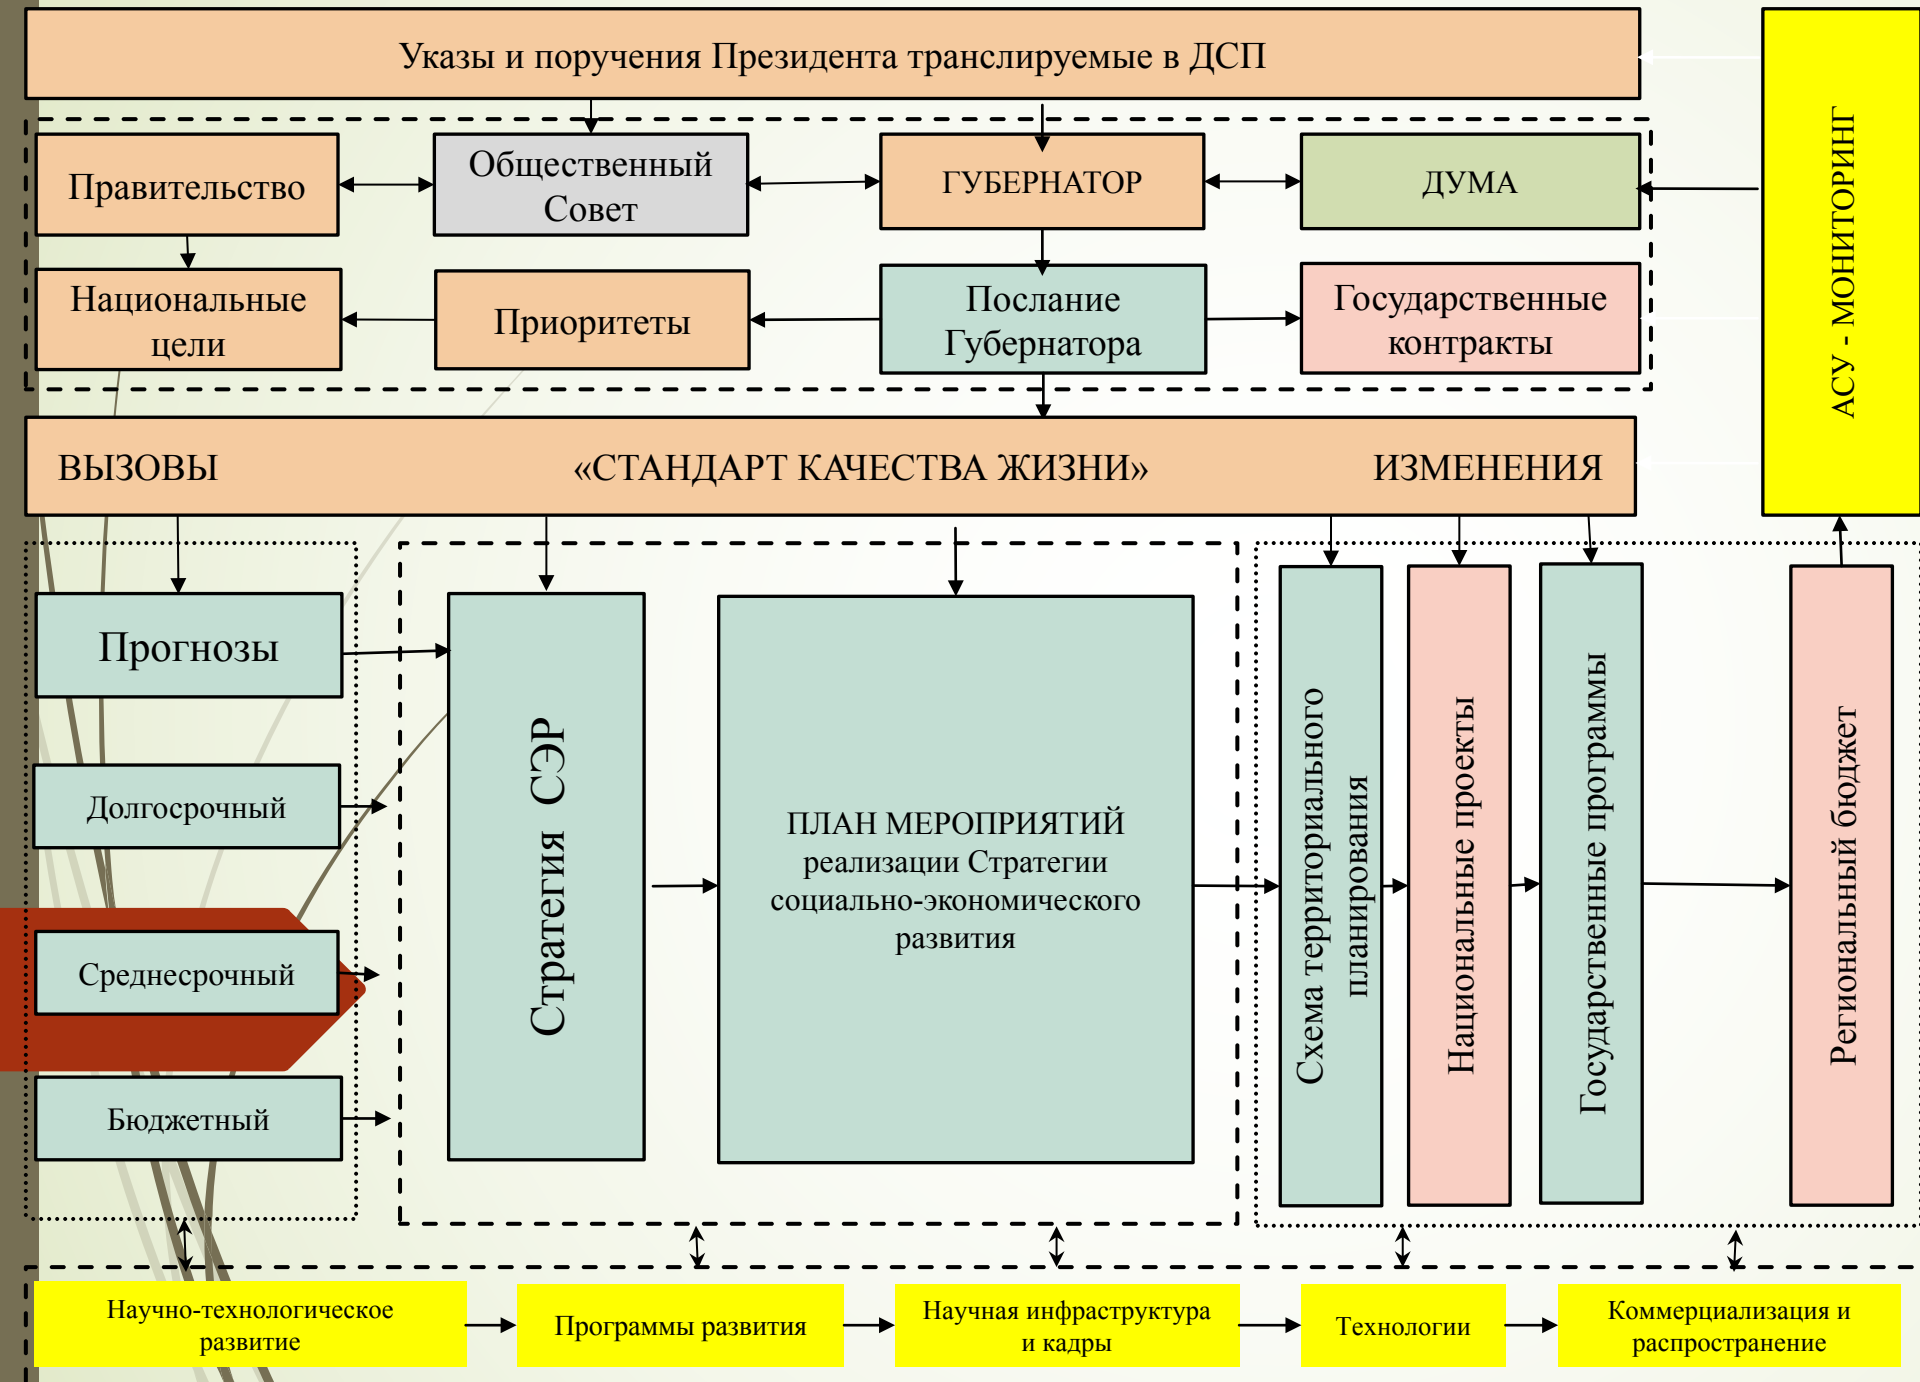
Указы и поручения Президента транслируемые в ДСП

АСУ - МОНИТОРИНГ

Правительство

Общественный Совет

ГУБЕРНАТОР

ДУМА

Национальные цели

Приоритеты

Послание Губернатора

Государственные контракты

ВЫЗОВЫ «СТАНДАРТ КАЧЕСТВА ЖИЗНИ» ИЗМЕНЕНИЯ

Прогнозы

Долгосрочный

Среднесрочный

Бюджетный

Стратегия СЭР

ПЛАН МЕРОПРИЯТИЙ реализации Стратегии социально-экономического развития

Схема территориального планирования

Национальные проекты

Государственные программы

Региональный бюджет

Научно-технологическое развитие

Программы развития

Научная инфраструктура и кадры

Технологии

Коммерциализация и распространение